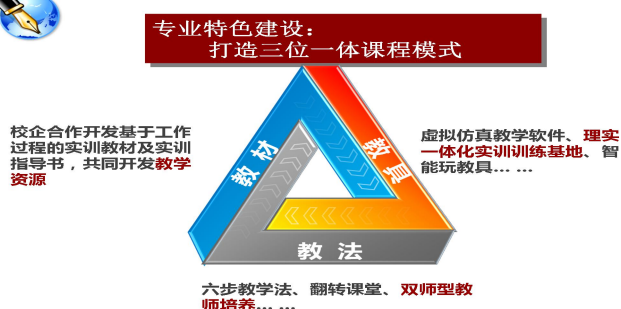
专业特色建设：
打造三位一体课程模式

校企合作开发基于工作过程的实训教材及实训指导书，共同开发教学资源

教材

教具

虚拟仿真教学软件、理实一体化实训训练基地、智能玩教具… …

教法

六步教学法、翻转课堂、双师型教师培养… …